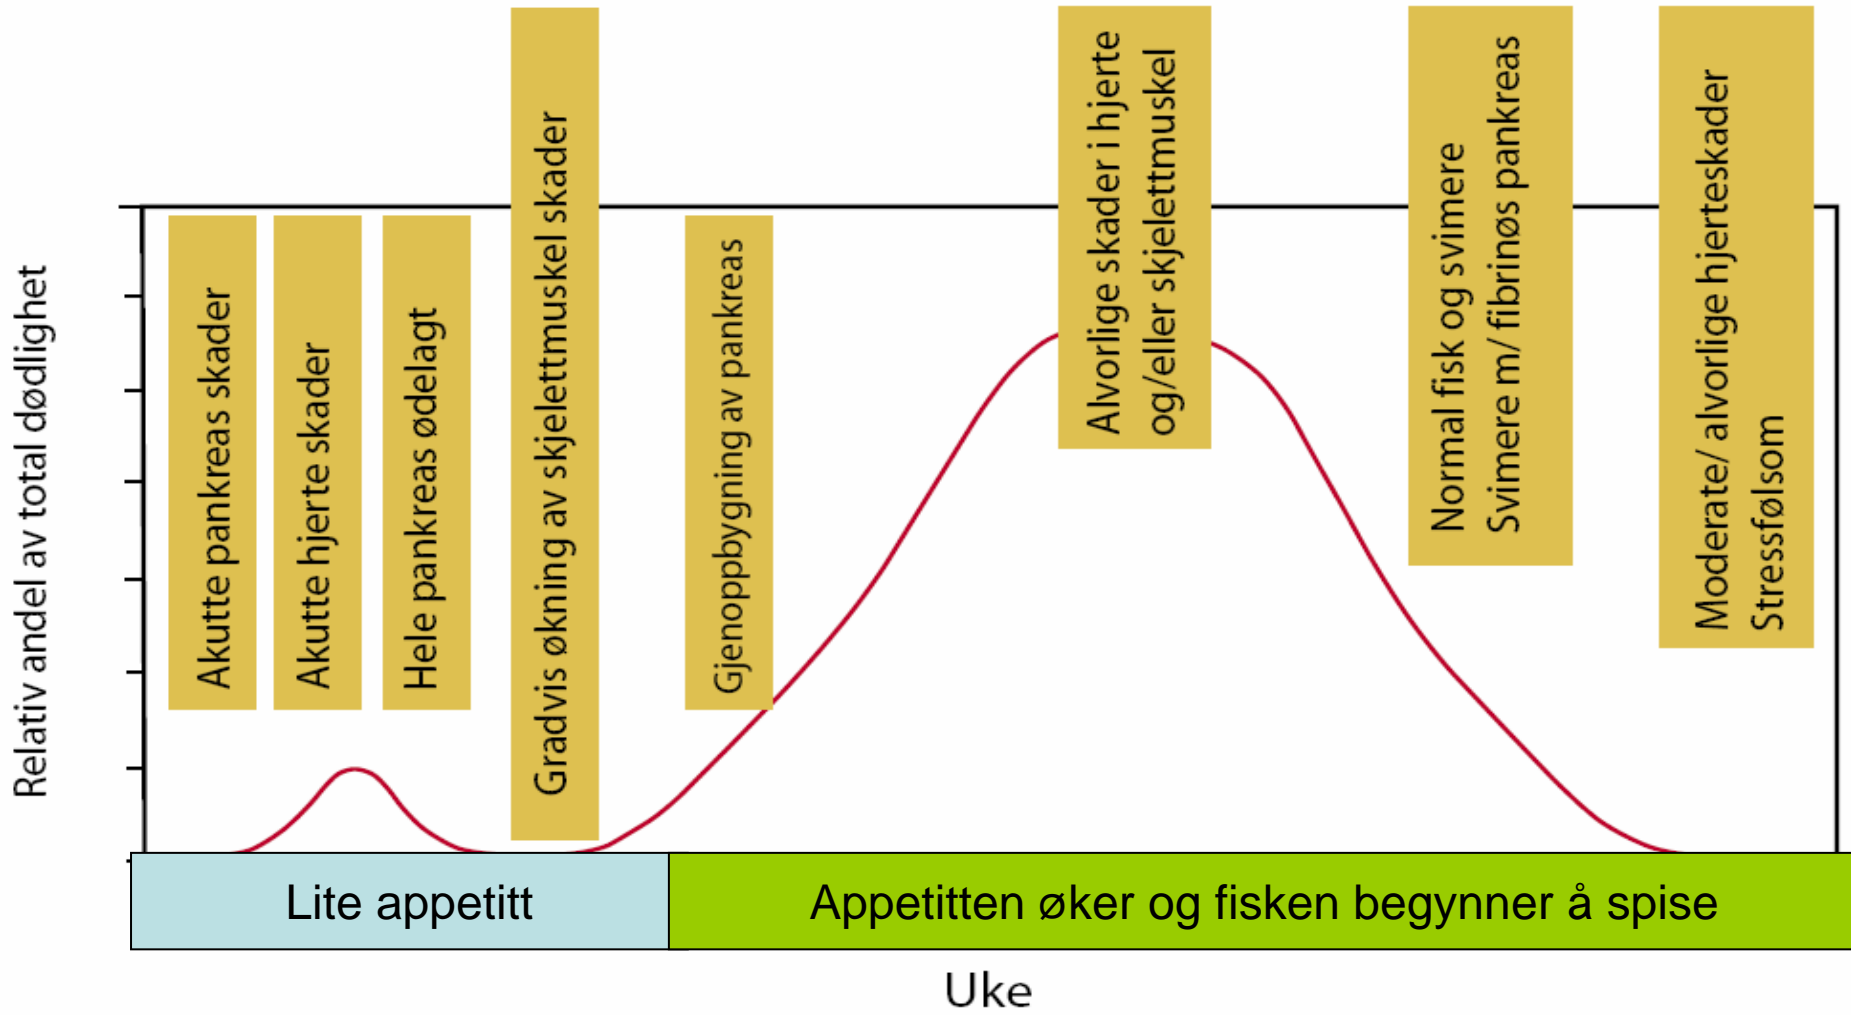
Relativ andel av total dødlighet

Akutte pankreas skader

Akutte hjerte skader

Hele pankreas ødelagt

Gradvis økning av skjelettmuskel skader

Gjenoppbygning av pankreas

Alvorlige skader i hjerte og/eller skjelettmuskel

Normal fisk og svimere
Svimere m/ fibrinøs pankreas

Moderate/ alvorlige hjerteskader
Stressfølsom

Lite appetitt

Appetitten øker og fisken begynner å spise

Uke